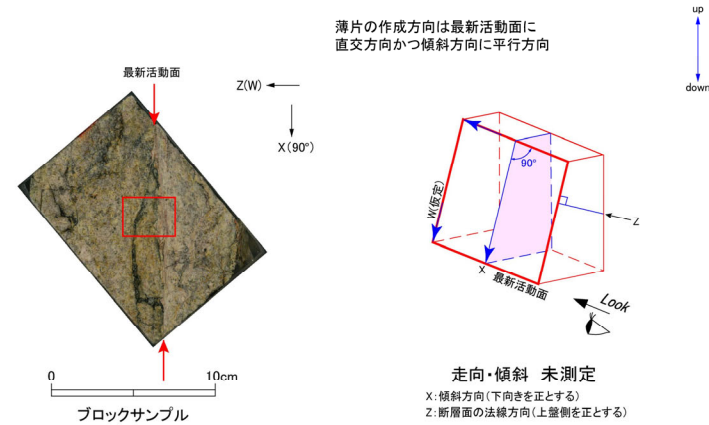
薄片の作成方向は最新活動面に
直交方向かつ傾斜方向に平行方向

up

down

最新活動面

Z(W)

X(90°)

90°

W(仮定)

Z

X

最新活動面

Look

0

10cm

ブロックサンプル

走向・傾斜 未測定

X:傾斜方向(下向きを正とする)
Z:断層面の法線方向(上盤側を正とする)